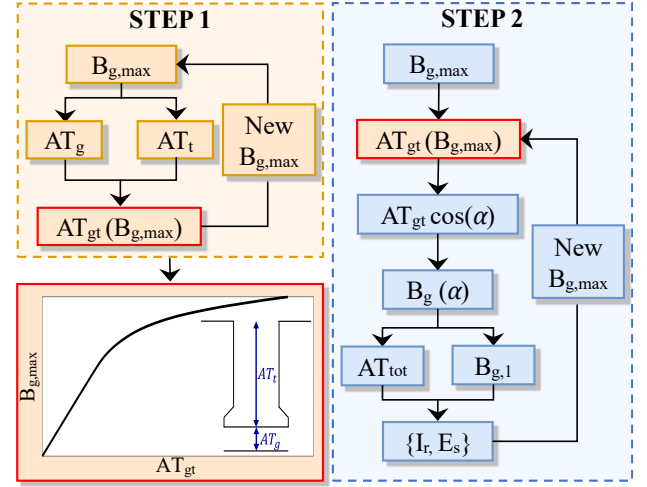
STEP 1

$B_{g,max}$

$AT_g$

$AT_t$

New $B_{g,max}$

$AT_{gt}$ ($B_{g,max}$)

$B_{g,max}$

$AT_t$

$AT_g$

$AT_{gt}$

STEP 2

$B_{g,max}$

$AT_{gt}$ ($B_{g,max}$)

$AT_{gt}\cos(\alpha)$

$B_g$ ($\alpha$)

New $B_{g,max}$

$AT_{tot}$

$B_{g,1}$

$\{I_r, E_s\}$